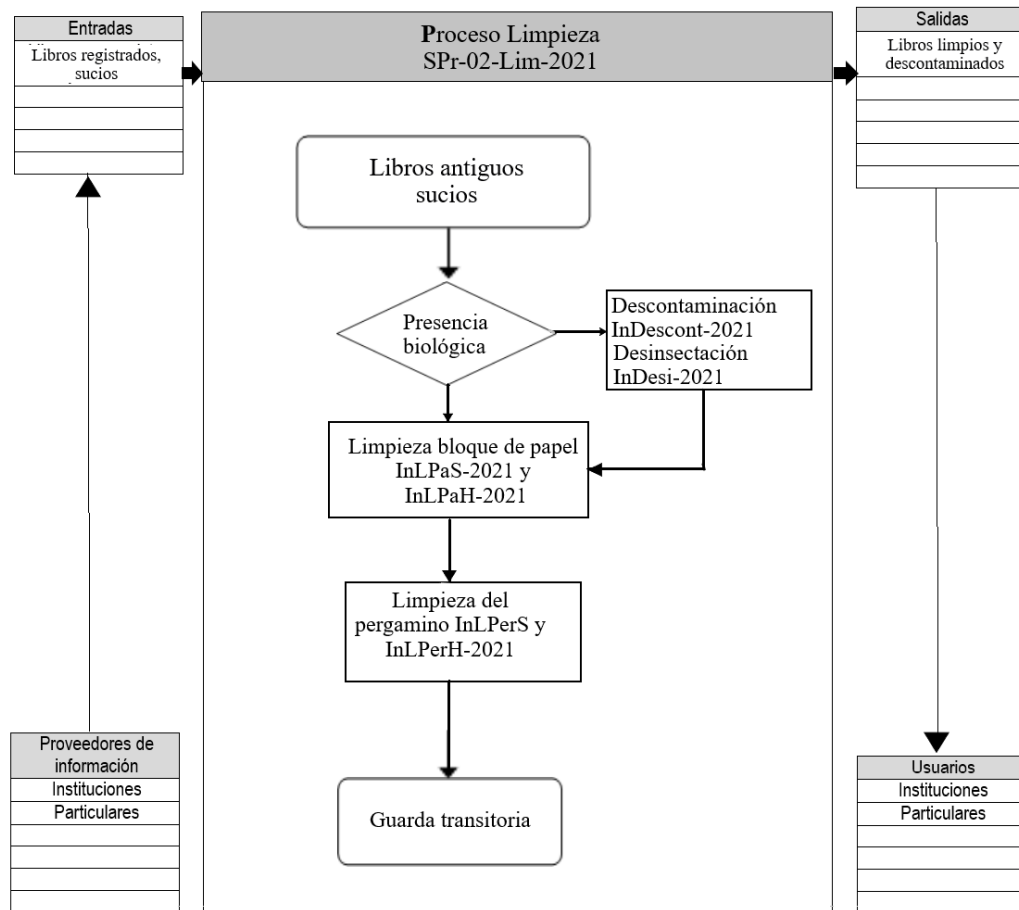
Entradas
Libros registrados, sucios

Proceso Limpieza
SPr-02-Lim-2021

Salidas
Libros limpios y descontaminados

Libros antiguos sucios

Presencia biológica

Descontaminación InDescont-2021 Desinsectación InDesi-2021

Limpieza bloque de papel InLPaS-2021 y InLPaH-2021

Limpieza del pergamino InLPerS y InLPerH-2021

Guarda transitoria

Proveedores de información
Instituciones
Particulares

Usuarios
Instituciones
Particulares